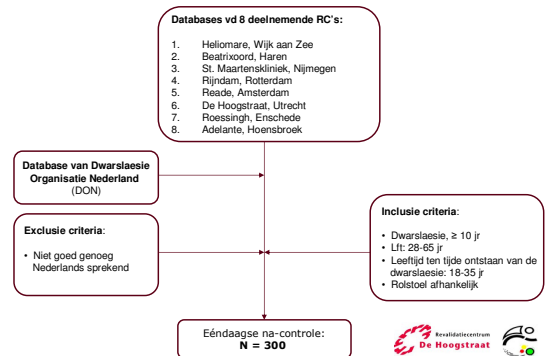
**Databases vd 8 deelnemende RC's:**

1. Heliomare, Wijk aan Zee
2. Beatrixoord, Haren
3. St. Maartenskliniek, Nijmegen
4. Rijndam, Rotterdam
5. Reade, Amsterdam
6. De Hoogstraat, Utrecht
7. Roessingh, Enschede
8. Adelante, Hoensbroek

**Database van Dwarslaesie Organisatie Nederland** (DON)

**Exclusie criteria**:

- Niet goed genoeg Nederlands sprekend

**Inclusie criteria**:

- Dwarslaesie, ≥ 10 jr
- Lft: 28-65 jr
- Leeftijd ten tijde ontstaan van de dwarslaesie: 18-35 jr
- Rolstoel afhankelijk

Eéndaagse na-controle:
**N = 300**

Revalidatiecentrum
De Hoogstraat